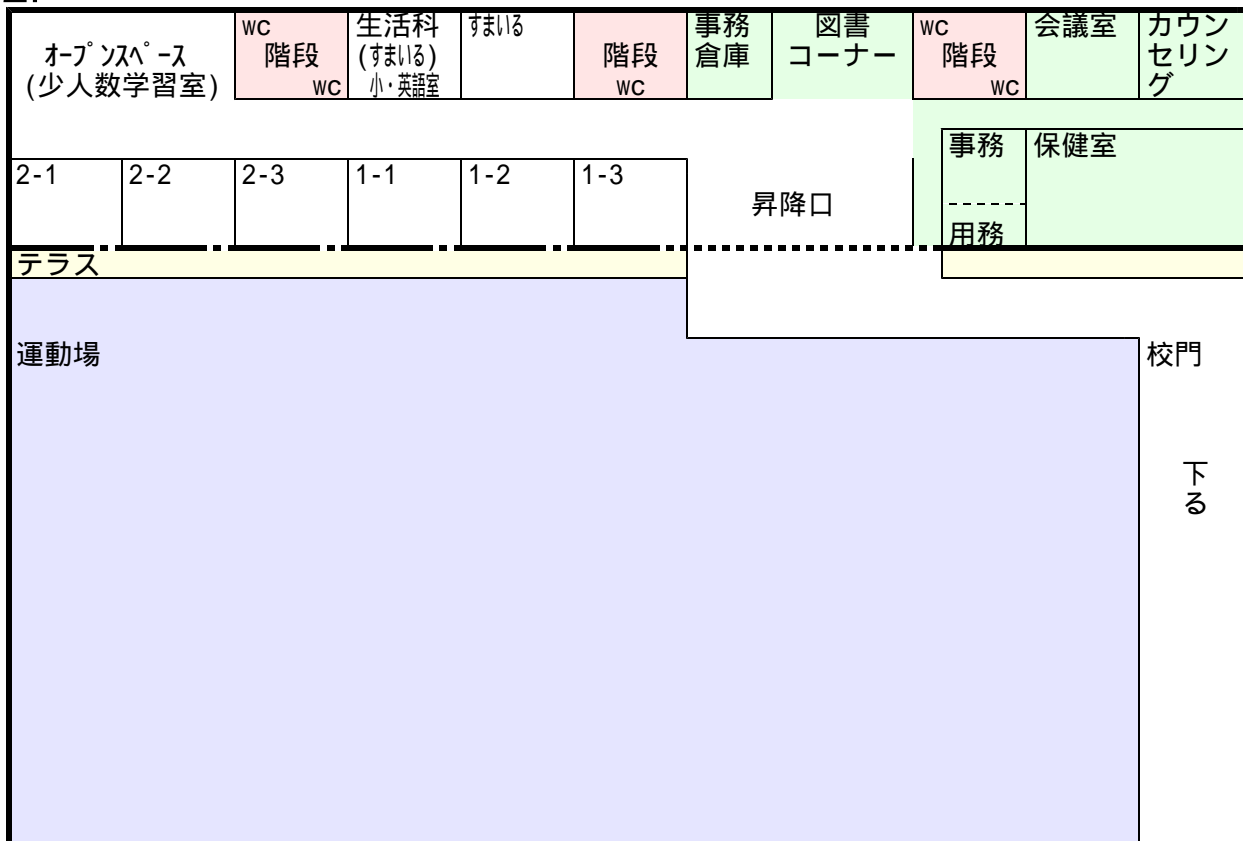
オープンスペース
(少人数学習室)

WC
階段
WC

生活科
(すまいる)
小・英語室

すまいる

階段
WC

事務
倉庫

図書
コーナー

WC
階段
WC

会議室

カウン
セリン
グ

事務

用務

保健室

2-1

2-2

2-3

1-1

1-2

1-3

昇降口

テラス

運動場

校門

下
る